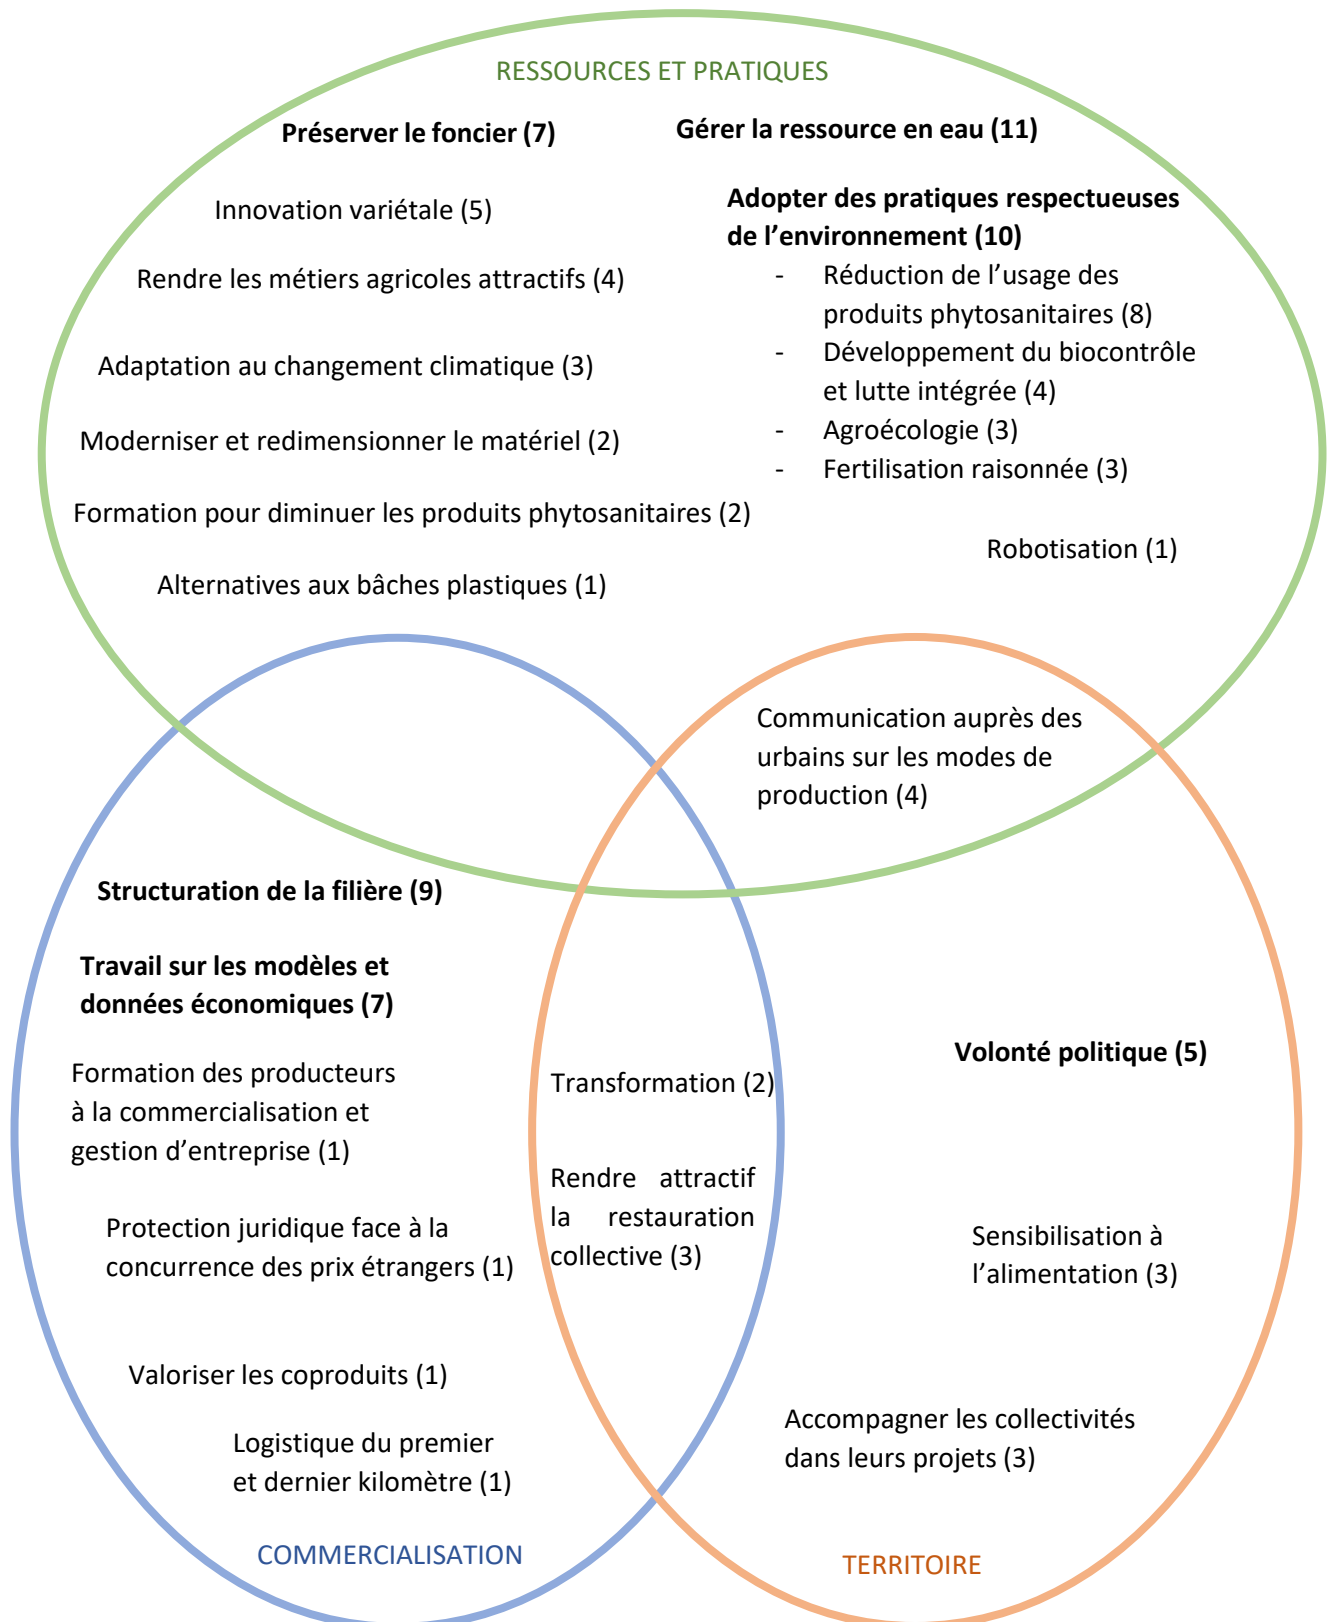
RESSOURCES ET PRATIQUES

Préserver le foncier (7)

Gérer la ressource en eau (11)

Innovation variétale (5)

Adopter des pratiques respectueuses de l’environnement (10)

Rendre les métiers agricoles attractifs (4)

- Réduction de l’usage des produits phytosanitaires (8)
- Développement du biocontrôle et lutte intégrée (4)
- Agroécologie (3)
- Fertilisation raisonnée (3)

Adaptation au changement climatique (3)

Moderniser et redimensionner le matériel (2)

Formation pour diminuer les produits phytosanitaires (2)

Robotisation (1)

Alternatives aux bâches plastiques (1)

Communication auprès des urbains sur les modes de production (4)

Structuration de la filière (9)

Travail sur les modèles et données économiques (7)

Volonté politique (5)

Formation des producteurs à la commercialisation et gestion d’entreprise (1)

Transformation (2)

Rendre attractif la restauration collective (3)

Protection juridique face à la concurrence des prix étrangers (1)

Sensibilisation à l’alimentation (3)

Valoriser les coproduits (1)

Accompagner les collectivités dans leurs projets (3)

Logistique du premier et dernier kilomètre (1)

COMMERCIALISATION

TERRITOIRE